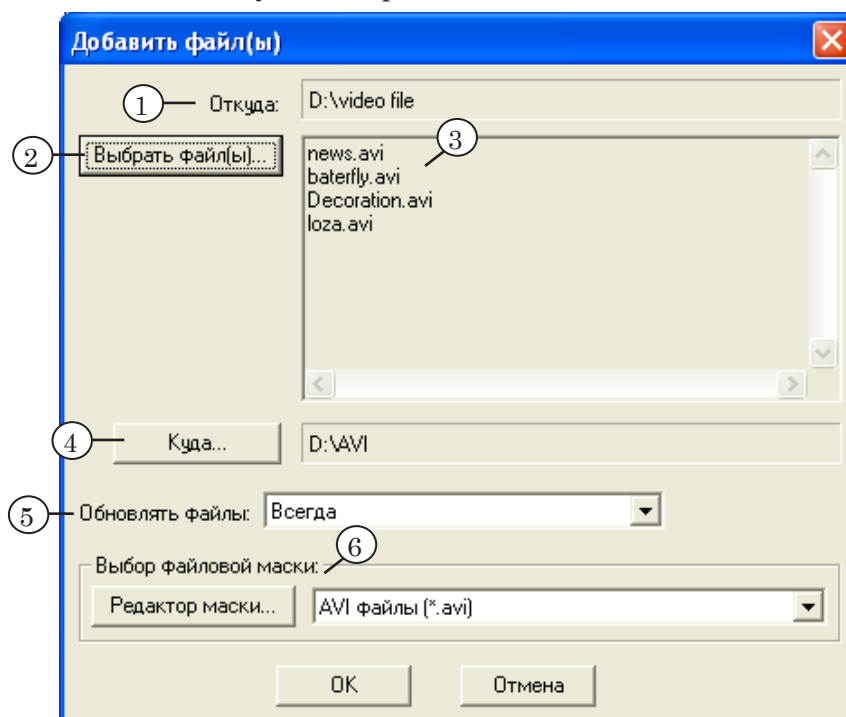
Добавить файл(ы)

1 Откуда: D:\video file

2 Выбрать файл(ы)...

3
news.avi
baterfly.avi
Decoration.avi
loza.avi

4 Куда... D:\AVI

5 Обновлять файлы: Всегда

6 Выбор файловой маски:

Редактор маски... AVI файлы (*.avi)

OK Отмена